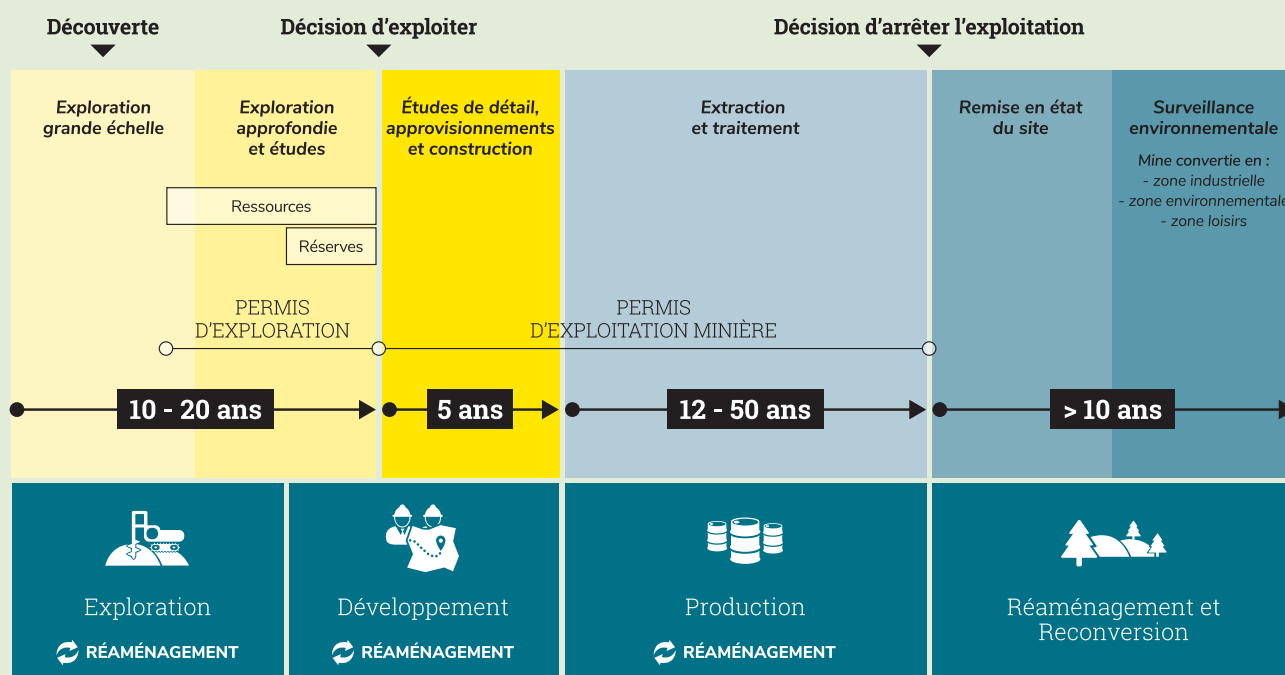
Découverte

Décision d'exploiter

Décision d'arrêter l'exploitation

Exploration grande échelle

Exploration approfondie et études

Ressources

Réserves

Études de détail, approvisionnements et construction

Extraction et traitement

Remise en état du site

Surveillance environnementale

Mine convertie en :
- zone industrielle
- zone environnementale
- zone loisirs

PERMIS D'EXPLORATION

PERMIS D'EXPLOITATION MINIÈRE

10 - 20 ans

5 ans

12 - 50 ans

> 10 ans

Exploration

RÉAMÉNAGEMENT

Développement

RÉAMÉNAGEMENT

Production

RÉAMÉNAGEMENT

Réaménagement et Reconversion